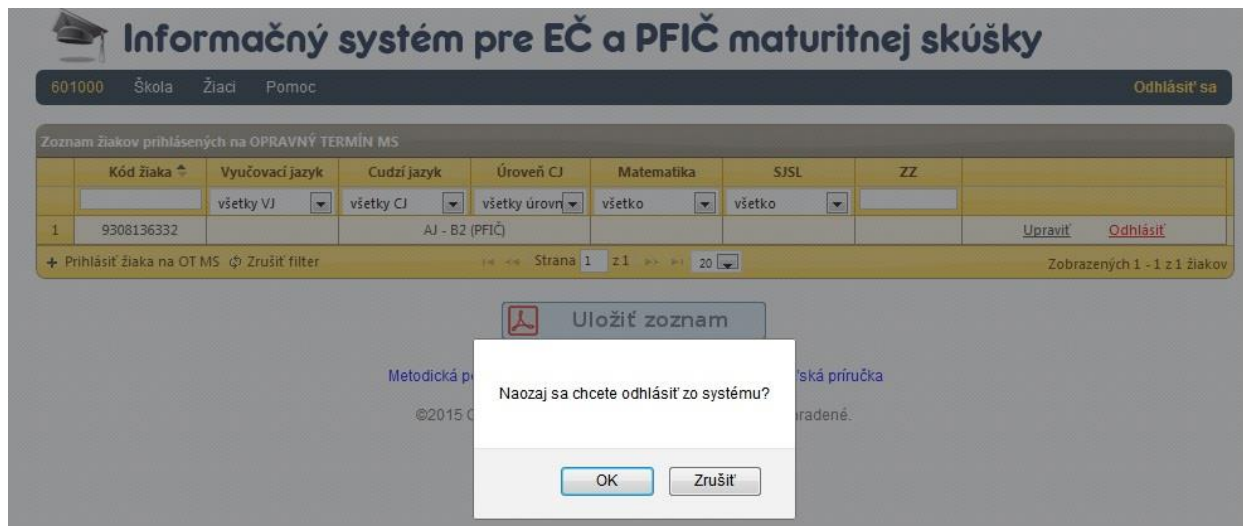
Informačný systém pre EČ a PFIČ maturitnej skúšky

601000 Škola Žiaci Pomoc Odhlásiť sa

Zoznam žiakov prihlásených na OPRAVNÝ TERMÍN MS

| | Kód žiaka | Vyučovací jazyk | Cudzí jazyk | Úroveň CJ | Matematika | SJSL | ZZ | |
|---|---|---|---|---|---|---|---|---|
| | | všetky VJ | všetky CJ | všetky úrovn | všetko | všetko | | |
| 1 | 9308136332 | | AJ - B2 (PFIČ) | | | | | Upraviť Odhlásiť |

+ Prihlásiť žiaka na OT MS Zrušiť filter Strana 1 z 1 20 Zobrazených 1 - 1 z 1 žiakov

Uložiť zoznam

Metodická p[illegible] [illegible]ská príručka

©2015 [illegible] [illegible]radené.

Naozaj sa chcete odhlásiť zo systému?

OK Zrušiť